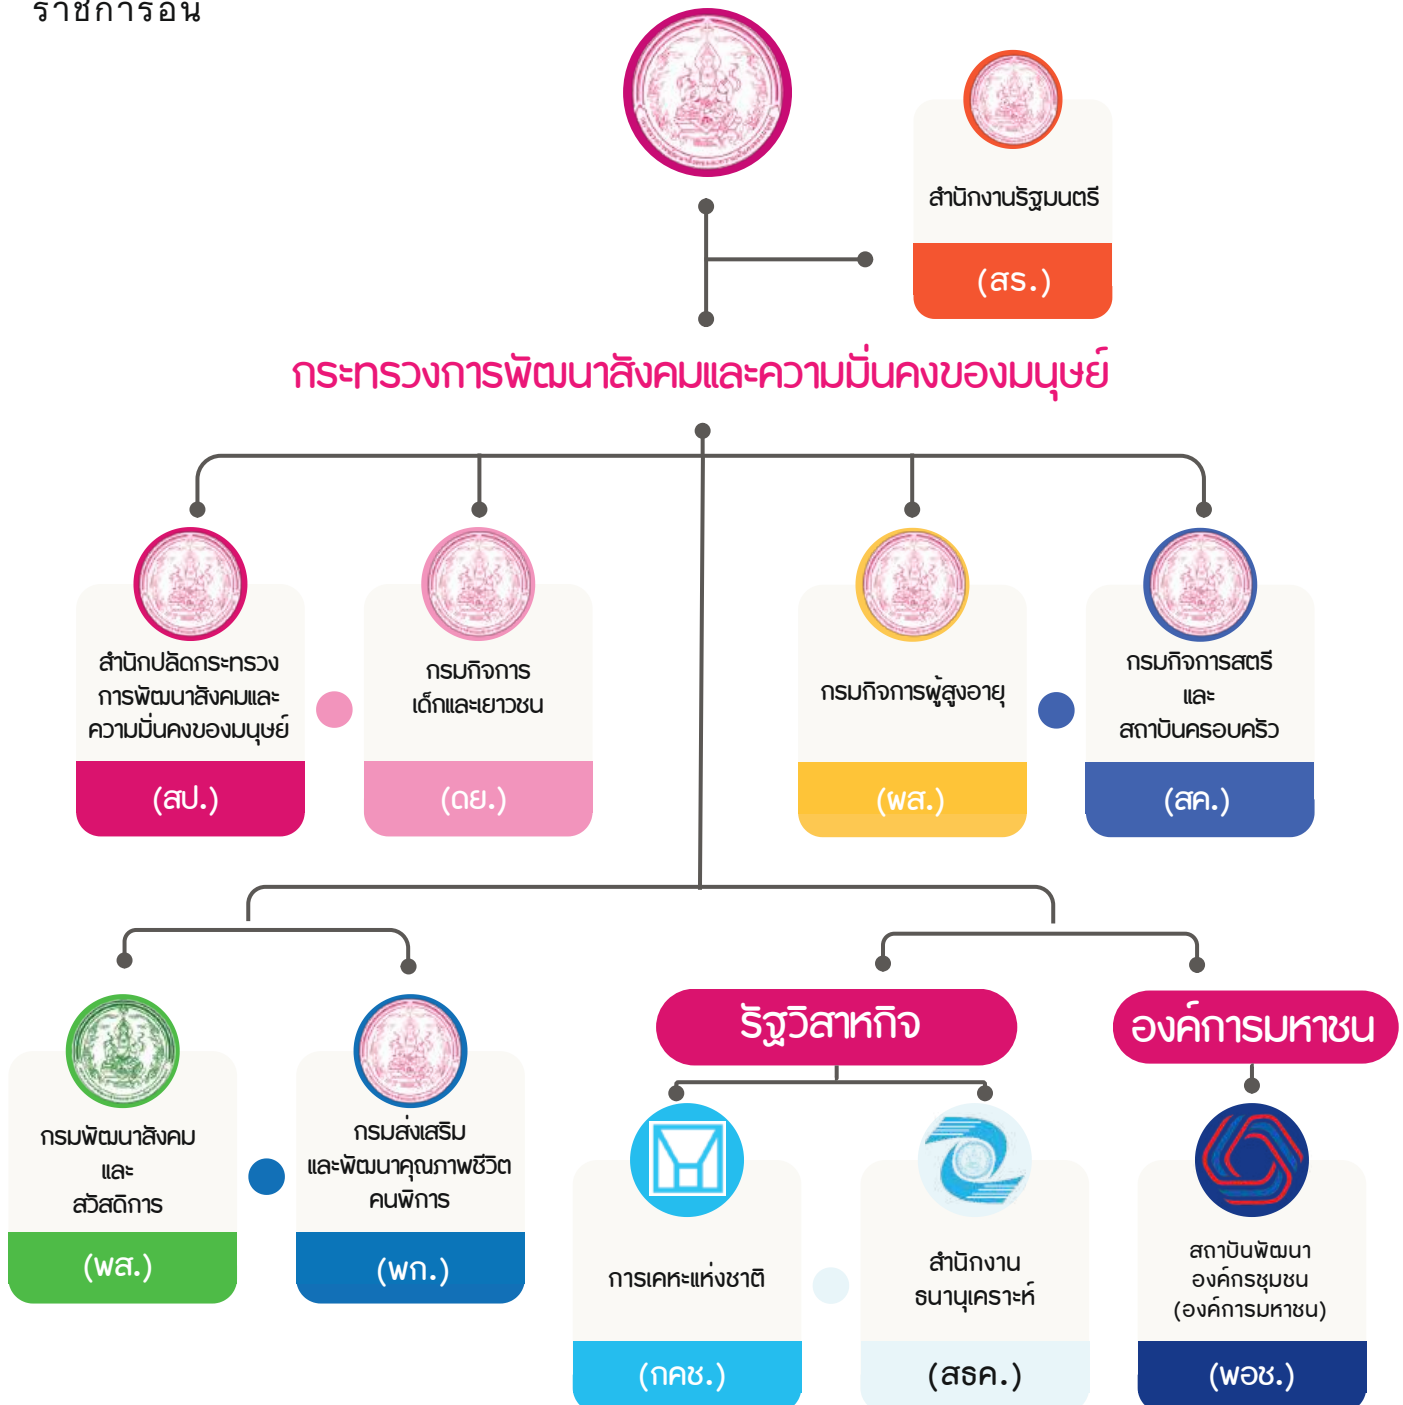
ราชการอื่น

สำนักงานรัฐมนตรี
(สร.)

กระทรวงการพัฒนาสังคมและความมั่นคงของมนุษย์

สำนักปลัดกระทรวงการพัฒนาสังคมและความมั่นคงของมนุษย์
(สป.)

กรมกิจการเด็กและเยาวชน
(ดย.)

กรมกิจการผู้สูงอายุ
(ผส.)

กรมกิจการสตรีและสถาบันครอบครัว
(สค.)

กรมพัฒนาสังคมและสวัสดิการ
(พส.)

กรมส่งเสริมและพัฒนาคุณภาพชีวิตคนพิการ
(พก.)

รัฐวิสาหกิจ

การเคหะแห่งชาติ
(กคช.)

สำนักงานธนานุเคราะห์
(สธค.)

องค์การมหาชน

สถาบันพัฒนาองค์กรชุมชน (องค์การมหาชน)
(พอช.)